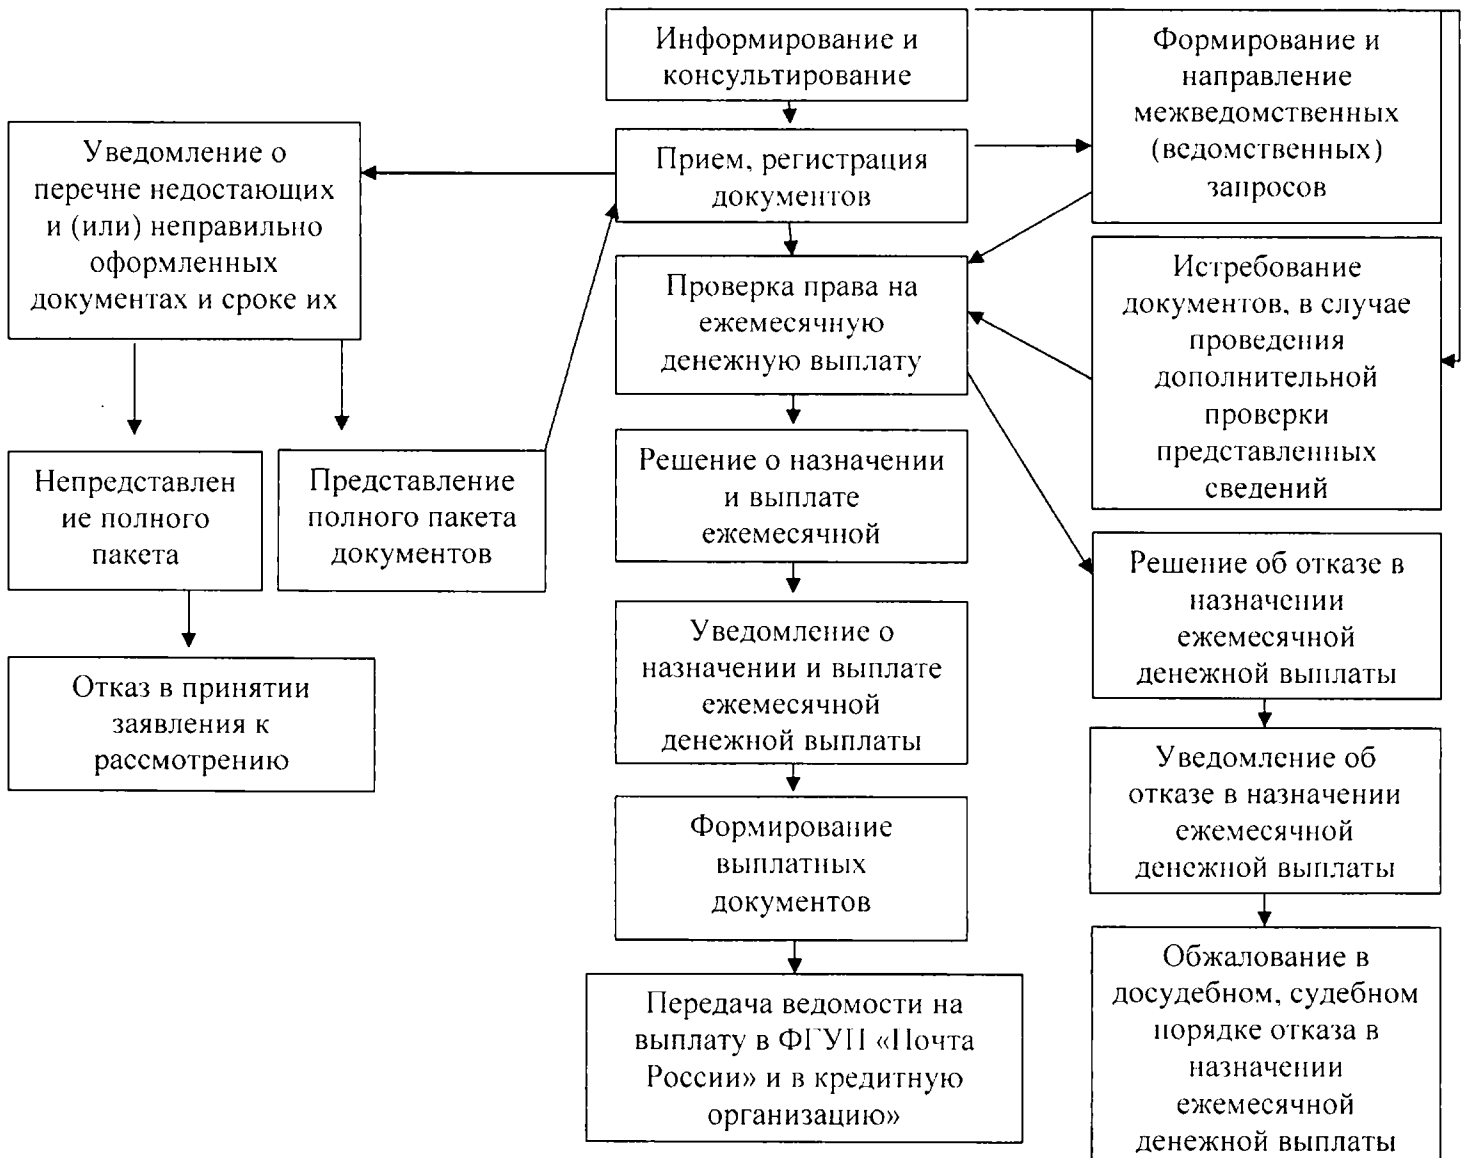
Информирование и консультирование

Формирование и направление межведомственных (ведомственных) запросов

Уведомление о перечне недостающих и (или) неправильно оформленных документах и сроке их

Прием, регистрация документов

Проверка права на ежемесячную денежную выплату

Истребование документов, в случае проведения дополнительной проверки представленных сведений

Непредставление полного пакета

Представление полного пакета документов

Решение о назначении и выплате ежемесячной

Решение об отказе в назначении ежемесячной денежной выплаты

Отказ в принятии заявления к рассмотрению

Уведомление о назначении и выплате ежемесячной денежной выплаты

Уведомление об отказе в назначении ежемесячной денежной выплаты

Формирование выплатных документов

Передача ведомости на выплату в ФГУП «Почта России» и в кредитную организацию»

Обжалование в досудебном, судебном порядке отказа в назначении ежемесячной денежной выплаты